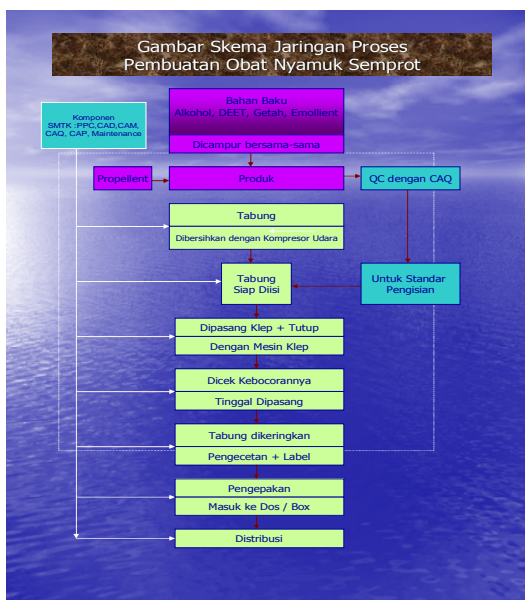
Gambar Skema Jaringan Proses Pembuatan Obat Nyamuk Semprot

Komponen SMTK : PPC,CAD,CAM, CAQ, CAP, Maintenance

Bahan Baku
Alkohol, DEET, Getah, Emollient

Dicampur bersama-sama

Propellent

Produk

QC dengan CAQ

Tabung

Dibersihkan dengan Kompresor Udara

Tabung Siap Diisi

Untuk Standar Pengisian

Dipasang Klep + Tutup

Dengan Mesin Klep

Dicek Kebocorannya

Tinggal Dipasang

Tabung dikeringkan

Pengecetan + Label

Pengepakan

Masuk ke Dos / Box

Distribusi